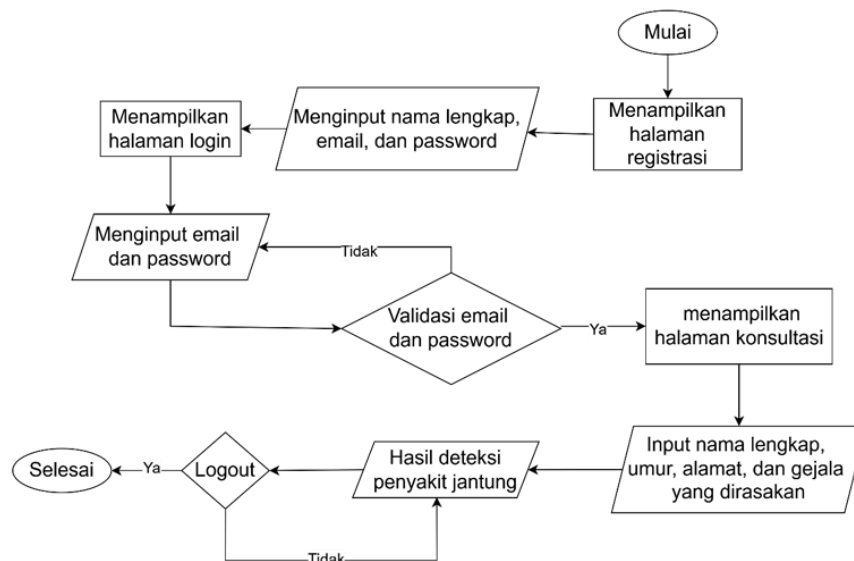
Mulai

Menampilkan halaman registrasi

Menginput nama lengkap, email, dan password

Menampilkan halaman login

Menginput email dan password

Tidak

Validasi email dan password

Ya

menampilkan halaman konsultasi

Input nama lengkap, umur, alamat, dan gejala yang dirasakan

Hasil deteksi penyakit jantung

Logout

Ya

Selesai

Tidak